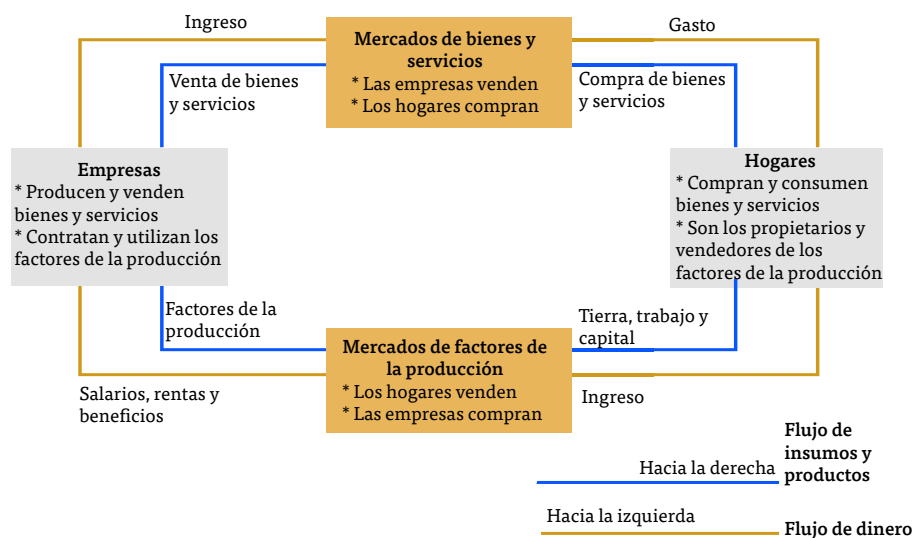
Ingreso

Gasto

Mercados de bienes y servicios
* Las empresas venden
* Los hogares compran

Venta de bienes y servicios

Compra de bienes y servicios

Empresas
* Producen y venden bienes y servicios
* Contratan y utilizan los factores de la producción

Hogares
* Compran y consumen bienes y servicios
* Son los propietarios y vendedores de los factores de la producción

Factores de la producción

Tierra, trabajo y capital

Mercados de factores de la producción
* Los hogares venden
* Las empresas compran

Salarios, rentas y beneficios

Ingreso

Hacia la derecha

Flujo de insumos y productos

Hacia la izquierda

Flujo de dinero